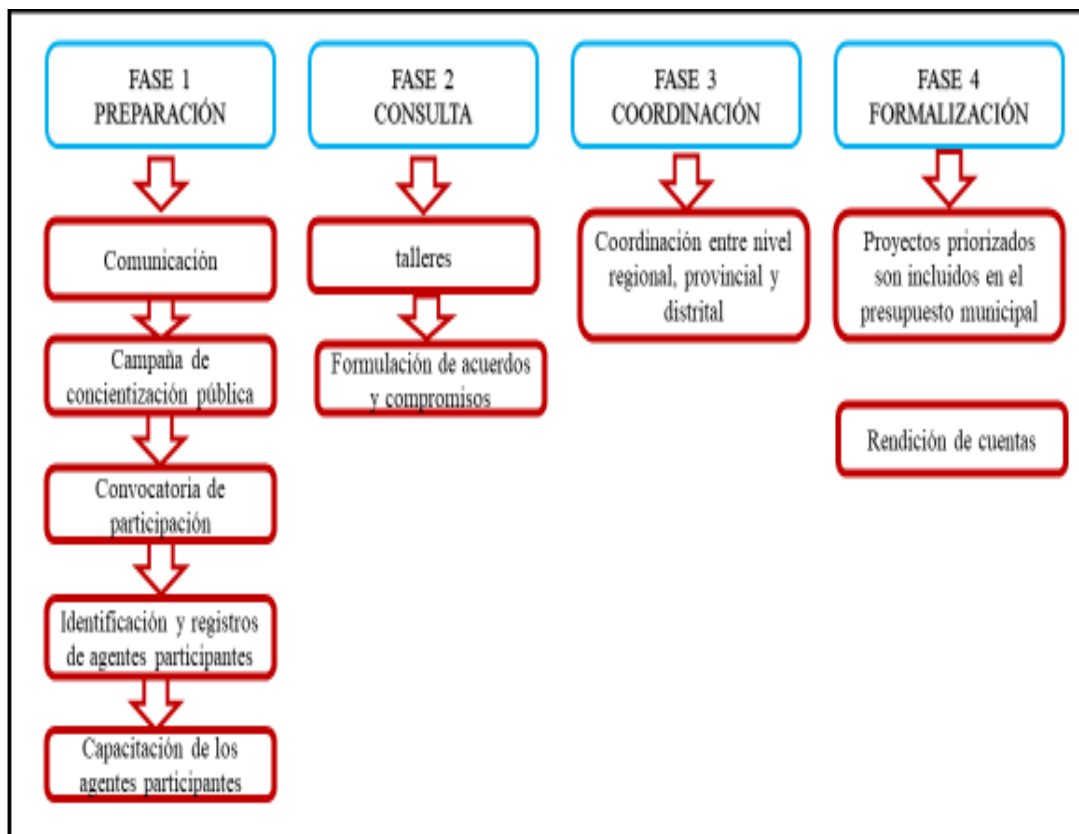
FASE 1
PREPARACIÓN

Comunicación

Campaña de concientización pública

Convocatoria de participación

Identificación y registros de agentes participantes

Capacitación de los agentes participantes

FASE 2
CONSULTA

talleres

Formulación de acuerdos y compromisos

FASE 3
COORDINACIÓN

Coordinación entre nivel regional, provincial y distrital

FASE 4
FORMALIZACIÓN

Proyectos priorizados son incluidos en el presupuesto municipal

Rendición de cuentas